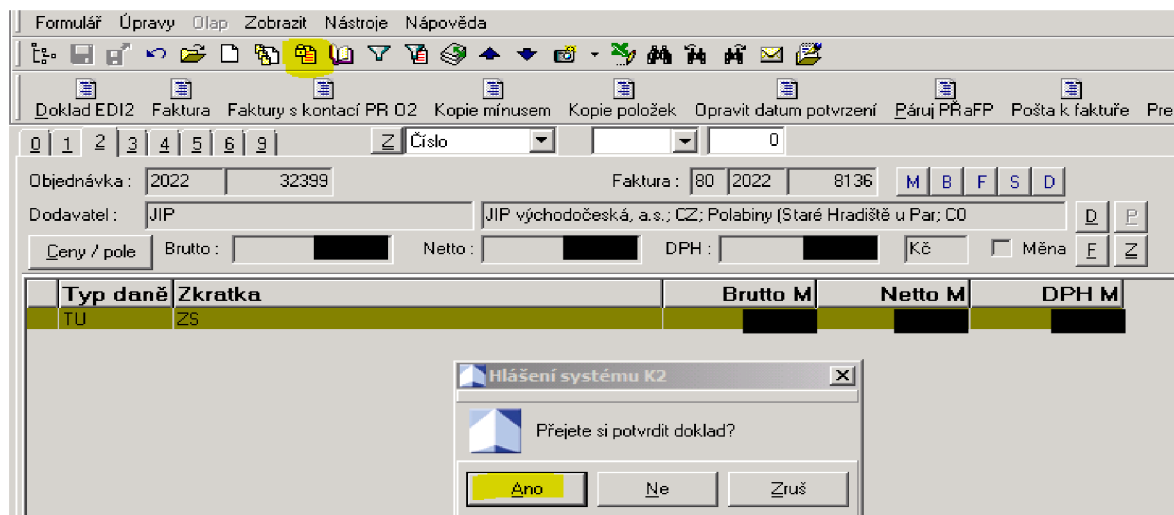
Formulář Úpravy Olap Zobrazit Nástroje Nápověda

Doklad EDI2 Faktura Faktury s kontací PR O2 Kopie mínusem Kopie položek Opravit datum potvrzení Páruj PŘaFP Pošta k faktuře Pre

0 1 2 3 4 5 6 9 Z Číslo 0

Objednávka : 2022 32399 Faktura : 80 2022 8136 M B F S D

Dodavatel : JIP JIP východočeská, a.s.; CZ; Polabiny (Staré Hradiště u Par; C0 D P

Ceny / pole Brutto : Netto : DPH : Kč Měna F Z

| Typ daně | Zkratka | Brutto M | Netto M | DPH M |
|---|---|---|---|---|
| TU | ZS | | | |

Hlášení systému K2

Přejete si potvrdit doklad?

Ano Ne Zruš